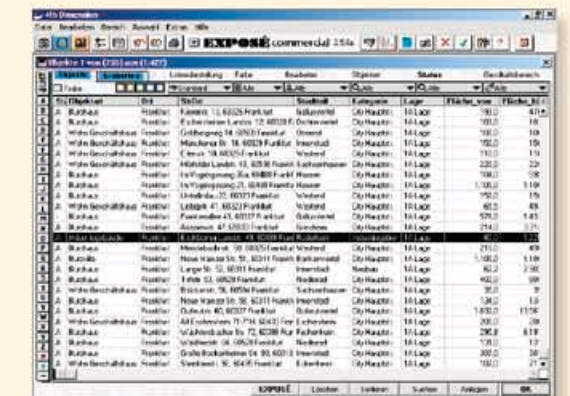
EXPOSÉ commercial

| | Objektart | Ort | Straße | Stadtteil | Kategorie | Lage | Fläche von | Fläche bis |
|---|---|---|---|---|---|---|---|---|
| A | Bürohaus | Frankfurt | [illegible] | Sachsenhausen | City Hauptst. | 1A Lage | 150,0 | |
| A | Bürohaus | Frankfurt | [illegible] | Sachsenhausen | City Hauptst. | 1A Lage | 100,0 | |
| A | Wohn-Geschäftshaus | Frankfurt | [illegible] | Ostend | City Hauptst. | 1A Lage | 100,0 | |
| A | Wohn-Geschäftshaus | Frankfurt | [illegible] | Innenstadt | City Hauptst. | 1A Lage | 150,0 | |
| A | Wohn-Geschäftshaus | Frankfurt | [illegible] | Westend | City Hauptst. | 1A Lage | 110,0 | |
| A | Bürohaus | Frankfurt | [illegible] | Sachsenhausen | City Hauptst. | 1A Lage | 220,0 | |
| A | Bürohaus | Frankfurt | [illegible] | Westend | City Hauptst. | 1A Lage | 100,0 | |
| A | Bürohaus | Frankfurt | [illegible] | Westend | City Hauptst. | 1A Lage | 1.100,0 | |
| A | Bürohaus | Frankfurt | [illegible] | Westend | City Hauptst. | 1A Lage | 750,0 | |
| A | Wohn-Geschäftshaus | Frankfurt | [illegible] | Westend | City Hauptst. | 1A Lage | 60,0 | |
| A | Bürohaus | Frankfurt | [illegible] | Bockenheim | City Hauptst. | 1A Lage | 570,0 | |
| A | Bürohaus | Frankfurt | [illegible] | Griesheim | City Hauptst. | 1A Lage | 41,0 | |
| A | Inhaber-Laden | Frankfurt | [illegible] | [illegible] | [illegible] | 1A Lage | 41,0 | |
| A | Bürohaus | Frankfurt | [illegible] | Westend | City Hauptst. | 1A Lage | 210,0 | |
| A | Bürohaus | Frankfurt | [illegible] | Bockenheim | City Hauptst. | 1A Lage | 1.100,0 | |
| A | Bürohaus | Frankfurt | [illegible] | Innenstadt | Neubau | 1A Lage | 82,2 | |
| A | Bürohaus | Frankfurt | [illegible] | Niederrad | City Hauptst. | 1A Lage | 400,0 | |
| A | Wohn-Geschäftshaus | Frankfurt | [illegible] | Westend | City Hauptst. | 1A Lage | 30,0 | |
| A | Bürohaus | Frankfurt | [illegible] | Westend | City Hauptst. | 1A Lage | 130,0 | |
| A | Bürohaus | Frankfurt | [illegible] | Westend | City Hauptst. | 1A Lage | 1.830,0 | |
| A | Wohn-Geschäftshaus | Frankfurt | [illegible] | Eschersheim | City Hauptst. | 1A Lage | 200,0 | |
| A | Bürohaus | Frankfurt | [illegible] | Rödelheim | City Hauptst. | 1A Lage | 290,0 | |
| A | Bürohaus | Frankfurt | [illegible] | Niederrad | City Hauptst. | 1A Lage | 120,0 | |
| A | Bürohaus | Frankfurt | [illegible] | Innenstadt | City Hauptst. | 1A Lage | 300,0 | |
| A | Wohn-Geschäftshaus | Frankfurt | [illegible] | Eckenheim | City Hauptst. | 1A Lage | 100,0 | |

EXPOSÉ Löschen Leihen Suchen Anlegen OK